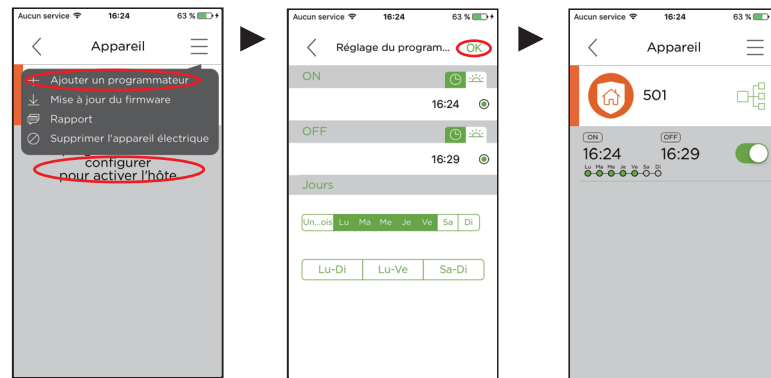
Aucun service 16:24 63 %

Appareil

+ Ajouter un programmateur
Mise à jour du firmware
Rapport
Supprimer l'appareil électrique

configurer
pour activer l'hôte

Aucun service 16:24 63 %

Réglage du program... OK

ON

16:24

OFF

16:29

Jours

Un...ois Lu Ma Me Je Ve Sa Di

Lu-Di Lu-Ve Sa-Di

Aucun service 16:24 63 %

Appareil

501

ON OFF
16:24 16:29
Lu Ma Me Je Ve Sa Di